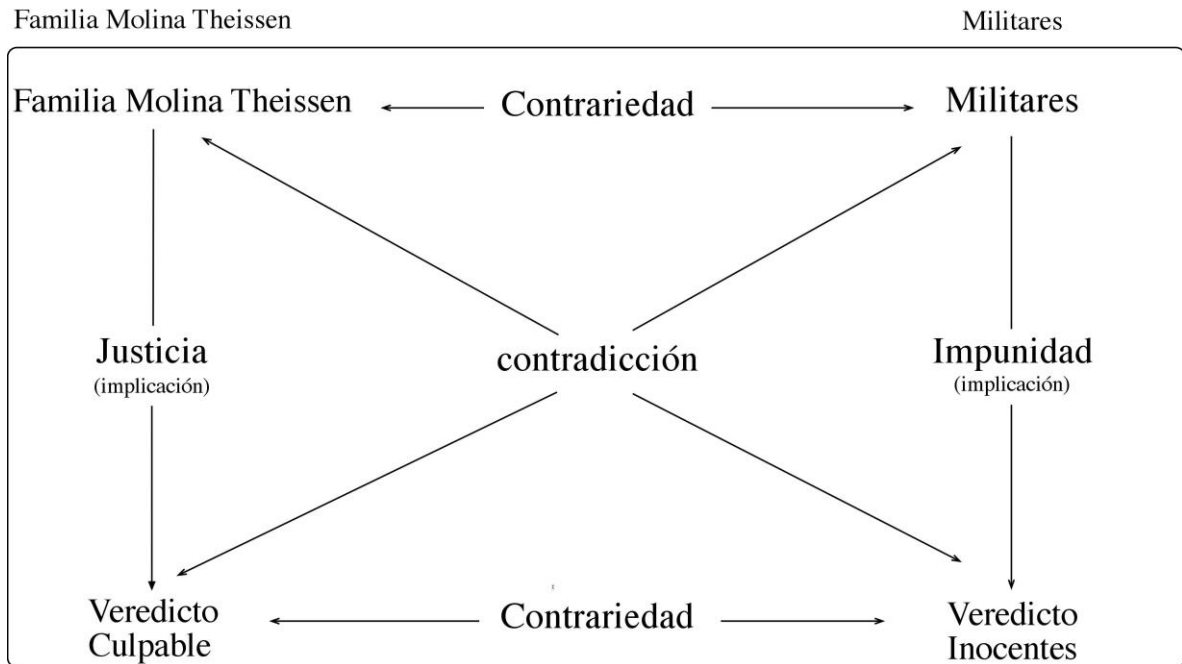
Familia Molina Theissen

Militares

Familia Molina Theissen

Contrariedad

Militares

Justicia
(implicación)

contradicción

Impunidad
(implicación)

Veredicto Culpable

Contrariedad

Veredicto Inocentes